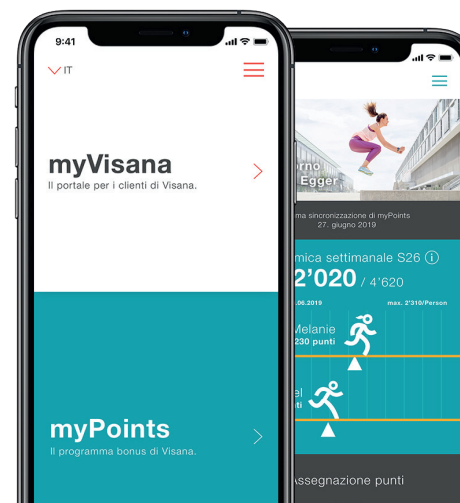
9:41

IT

myVisana
Il portale per i clienti di Visana.

myPoints
Il programma bonus di Visana.

rno
Egger

ma sincronizzazione di myPoints
27. giugno 2019

mica settimanale S26
2'020 / 4'620
.06.2019
max. 2'310/Person

Melanie
230 punti

el

Assegnazione punti